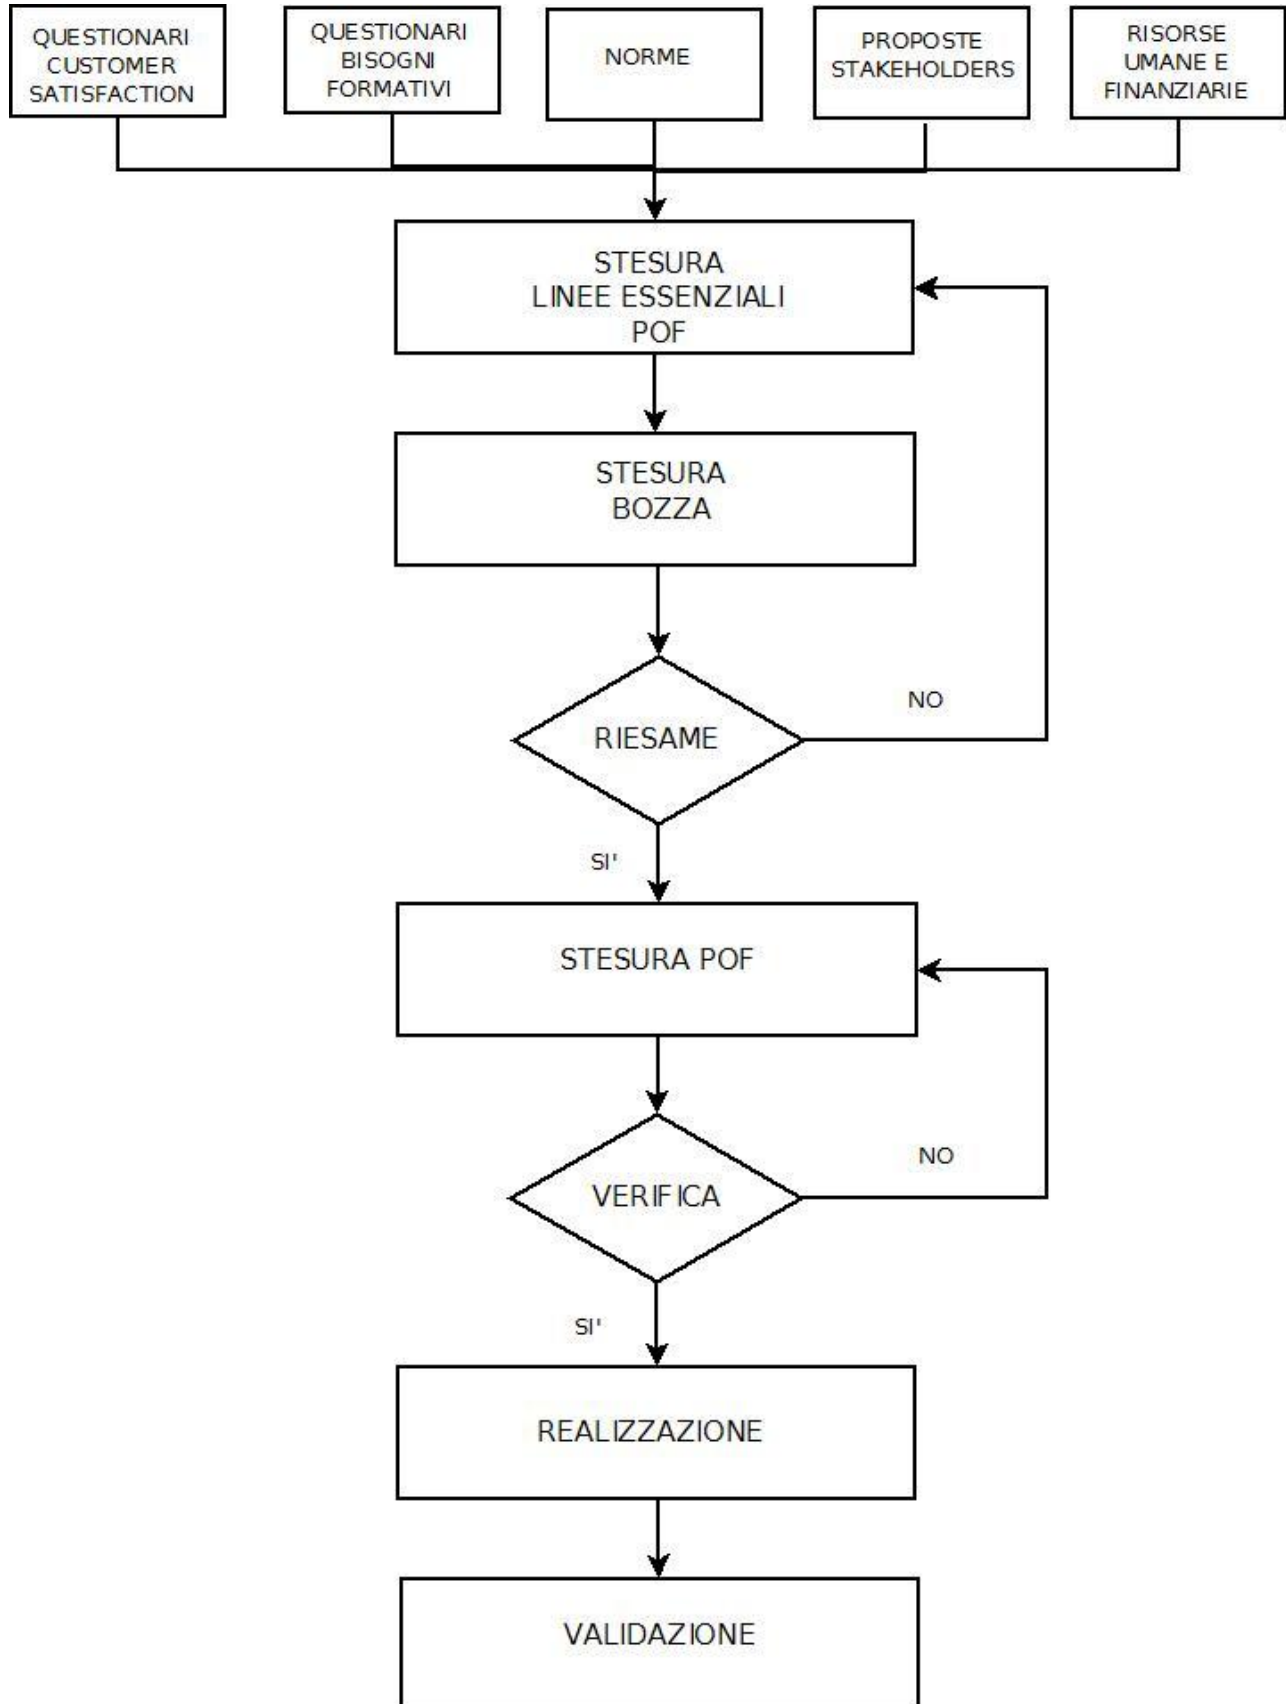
QUESTIONARI CUSTOMER SATISFACTION

QUESTIONARI BISOGNI FORMATIVI

NORME

PROPOSTE STAKEHOLDERS

RISORSE UMANE E FINANZIARIE

STESURA LINEE ESSENZIALI POF

STESURA BOZZA

RIESAME

NO

SI'

STESURA POF

VERIFICA

NO

SI'

REALIZZAZIONE

VALIDAZIONE